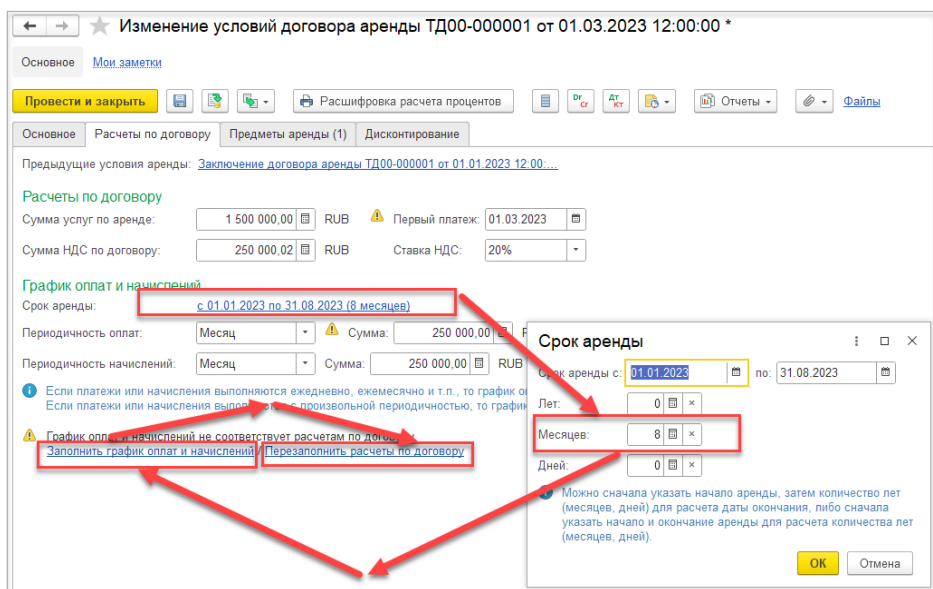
Изменение условий договора аренды ТД00-000001 от 01.03.2023 12:00:00 *

Основное Мои заметки

Провести и закрыть

Расшифровка расчета процентов

Отчеты

Файлы

Основное | Расчеты по договору | Предметы аренды (1) | Дисконтирование

Предыдущие условия аренды: Заключение договора аренды ТД00-000001 от 01.01.2023 12:00:...

Расчеты по договору

Сумма услуг по аренде: 1 500 000,00 RUB Первый платеж: 01.03.2023

Сумма НДС по договору: 250 000,02 RUB Ставка НДС: 20%

График оплат и начислений

Срок аренды: с 01.01.2023 по 31.08.2023 (8 месяцев)

Периодичность оплат: Месяц Сумма: 250 000,00

Периодичность начислений: Месяц Сумма: 250 000,00 RUB

Если платежи или начисления выполняются ежедневно, ежемесячно и т.п., то график о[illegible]
Если платежи или начисления выпол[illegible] с произвольной периодичностью, то график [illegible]

График оплат и начислений не соответствует расчетам по догово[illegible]

Заполнить график оплат и начислений Перезаполнить расчеты по договору

Срок аренды

Срок аренды с: 01.01.2023 по: 31.08.2023

Лет: 0

Месяцев: 8

Дней: 0

Можно сначала указать начало аренды, затем количество лет (месяцев, дней) для расчета даты окончания, либо сначала указать начало и окончание аренды для расчета количества лет (месяцев, дней).

OK Отмена